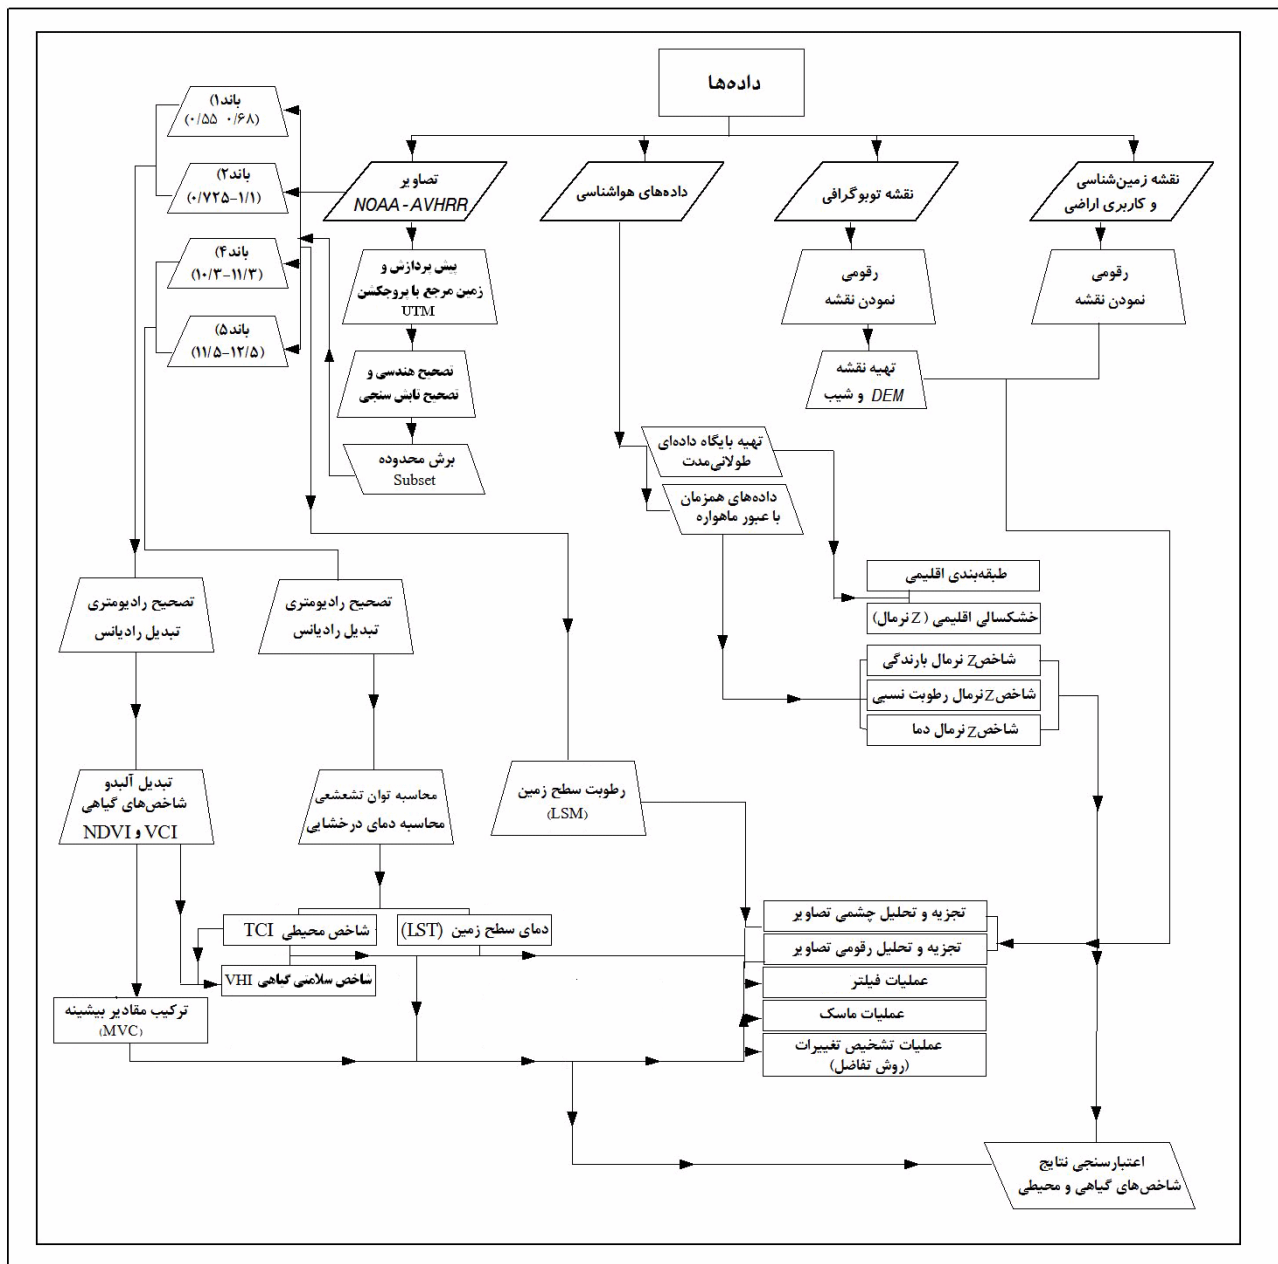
داده‌ها

باند۱)
(۰/۵۵ ۰/۶۸)

باند۲)
(۰/۷۲۵-۱/۱)

تصاویر
NOAA - AVHRR

داده‌های هواشناسی

نقشه توپوگرافی

نقشه زمین‌شناسی و کاربری اراضی

باند۴)
(۱۰/۳-۱۱/۳)

باند۵)
(۱۱/۵-۱۲/۵)

پیش پردازش و زمین مرجع با پروجکشن UTM

تصحیح هندسی و تصحیح تابش سنجی

برش محدوده
Subset

رقومی
نمودن نقشه

تهیه نقشه
DEM و شیب

رقومی
نمودن نقشه

تهیه پایگاه داده‌ای طولانی‌مدت

داده‌های همزمان با عبور ماهواره

طبقه‌بندی اقلیمی

خشکسالی اقلیمی (Z نرمال)

شاخصZ نرمال بارندگی

شاخصZ نرمال رطوبت نسبی

شاخصZ نرمال دما

تصحیح رادیومتری
تبدیل رادیانس

تصحیح رادیومتری
تبدیل رادیانس

تبدیل آلبدو
شاخص‌های گیاهی
NDVI و VCI

محاسبه توان تشعشعی
محاسبه دمای درخشایی

رطوبت سطح زمین
(LSM)

شاخص محیطی TCI

دمای سطح زمین (LST)

شاخص سلامتی گیاهی VHI

ترکیب مقادیر بیشینه
(MVC)

تجزیه و تحلیل چشمی تصاویر

تجزیه و تحلیل رقومی تصاویر

عملیات فیلتر

عملیات ماسک

عملیات تشخیص تغییرات
(روش تفاضل)

اعتبارسنجی نتایج
شاخص‌های گیاهی و محیطی